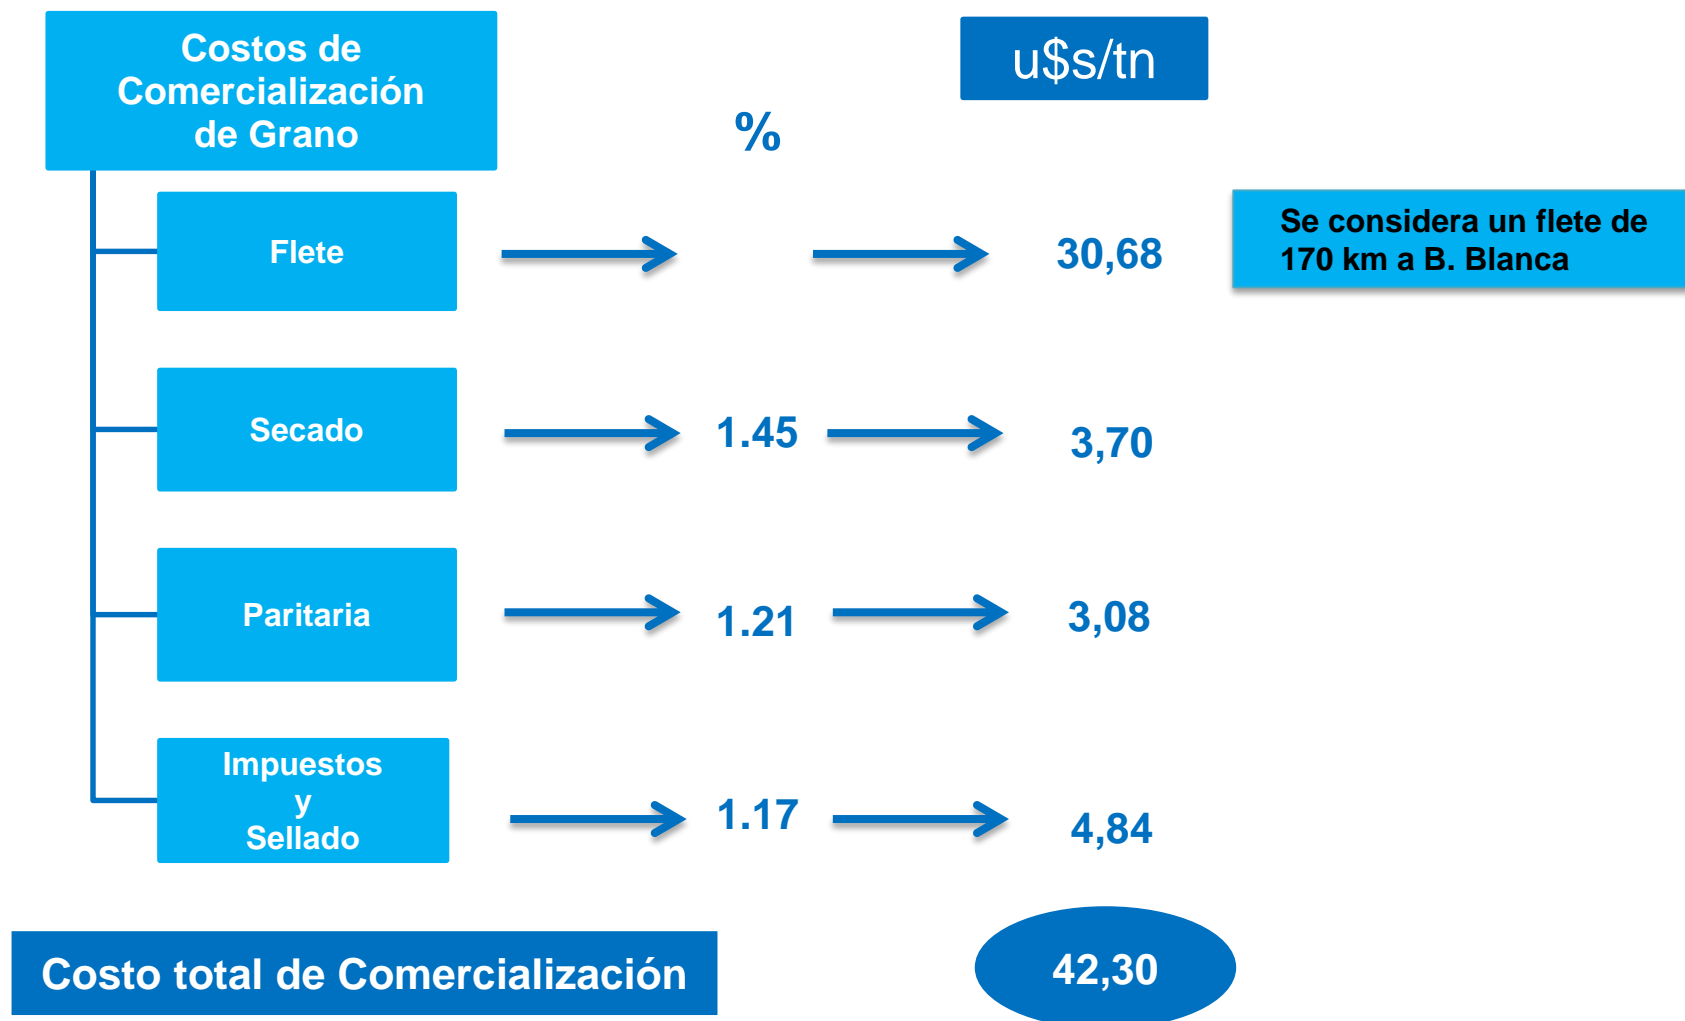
Costos de Comercialización de Grano

u$s/tn

%

Flete

30,68

Se considera un flete de 170 km a B. Blanca

Secado

1.45

3,70

Paritaria

1.21

3,08

Impuestos y Sellado

1.17

4,84

Costo total de Comercialización

42,30